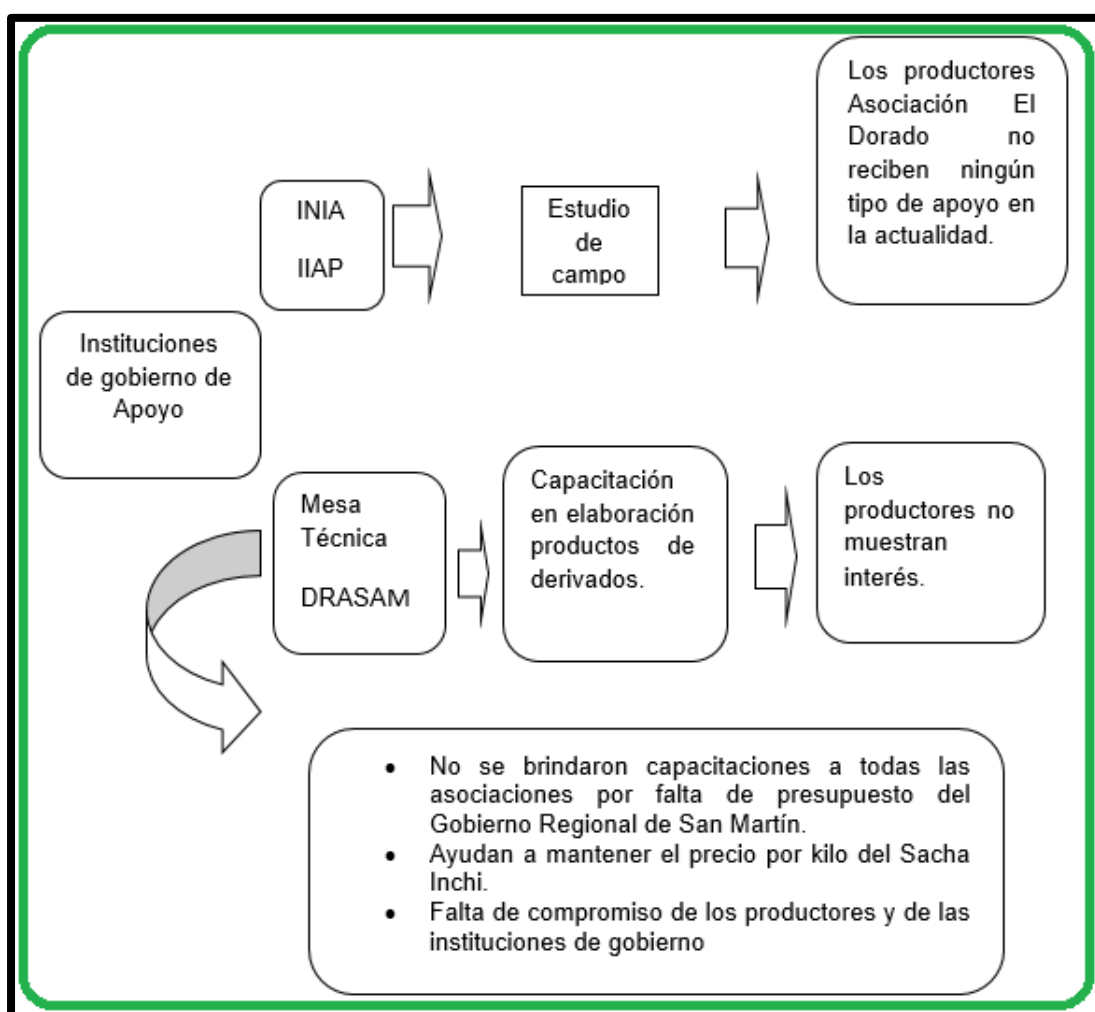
Instituciones de gobierno de Apoyo

INIA

IIAP

Estudio de campo

Los productores Asociación El Dorado no reciben ningún tipo de apoyo en la actualidad.

Mesa Técnica

DRASAM

Capacitación en elaboración productos de derivados.

Los productores no muestran interés.

- No se brindaron capacitaciones a todas las asociaciones por falta de presupuesto del Gobierno Regional de San Martín.
- Ayudan a mantener el precio por kilo del Sacha Inchi.
- Falta de compromiso de los productores y de las instituciones de gobierno